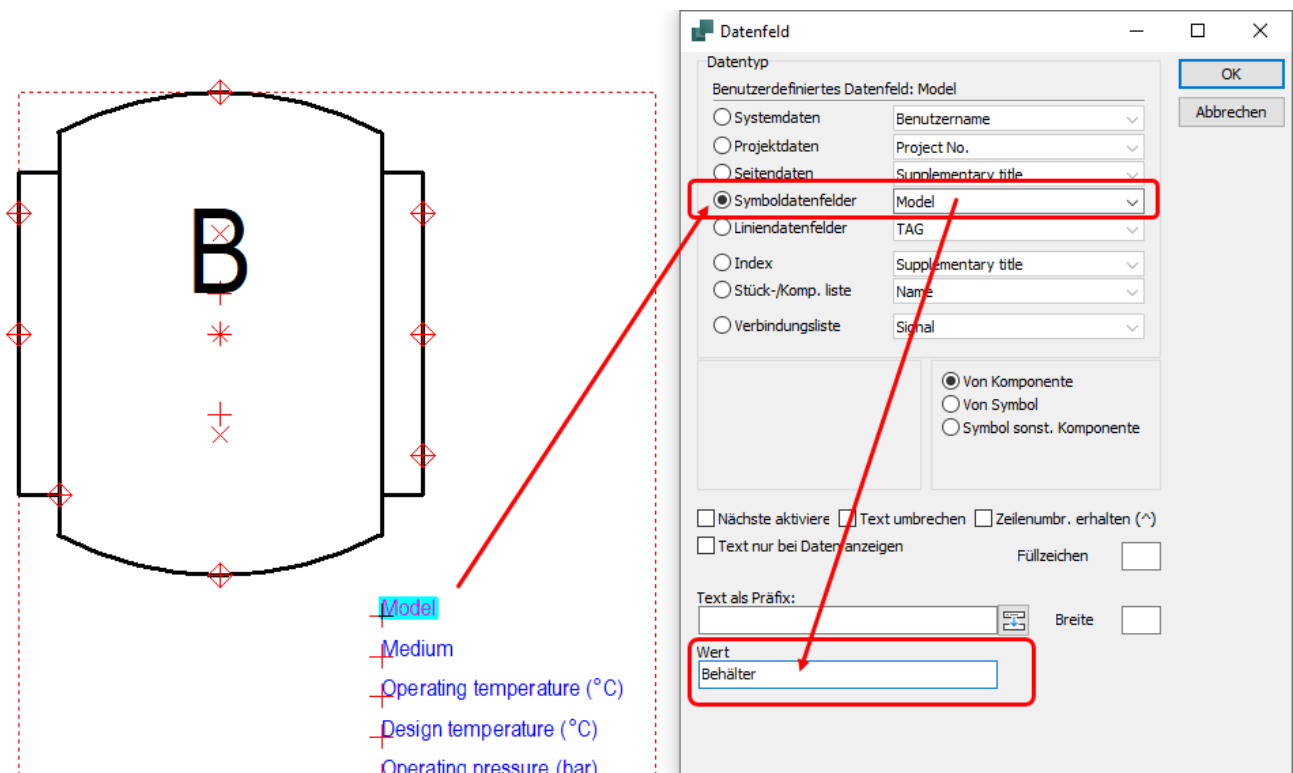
B

Model
Medium
Operating temperature (°C)
Design temperature (°C)
Operating pressure (bar)

Datenfeld

Datentyp
Benutzerdefiniertes Datenfeld: Model
Systemdaten | Benutzername
Projektdaten | Project No.
Seitendaten | Supplementary title
Symboldatenfelder | Model
Liniendatenfelder | TAG
Index | Supplementary title
Stück-/Komp. liste | Name
Verbindungsliste | Signal

Von Komponente
Von Symbol
Symbol sonst. Komponente

Nächste aktiviere
Text umbrechen
Zeilenumbr. erhalten (^)
Text nur bei Daten anzeigen
Füllzeichen
Text als Präfix:
Breite
Wert
Behälter

OK
Abbrechen